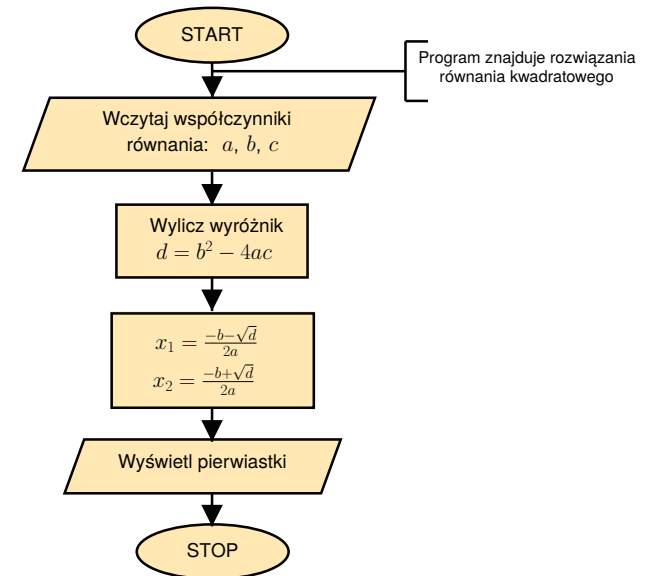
START

Program znajduje rozwiązania równania kwadratowego

Wczytaj współczynniki równania: $a$, $b$, $c$

Wylicz wyróżnik $d = b^2 - 4ac$

$x_1 = \frac{-b-\sqrt{d}}{2a}$
$x_2 = \frac{-b+\sqrt{d}}{2a}$

Wyświetl pierwiastki

STOP